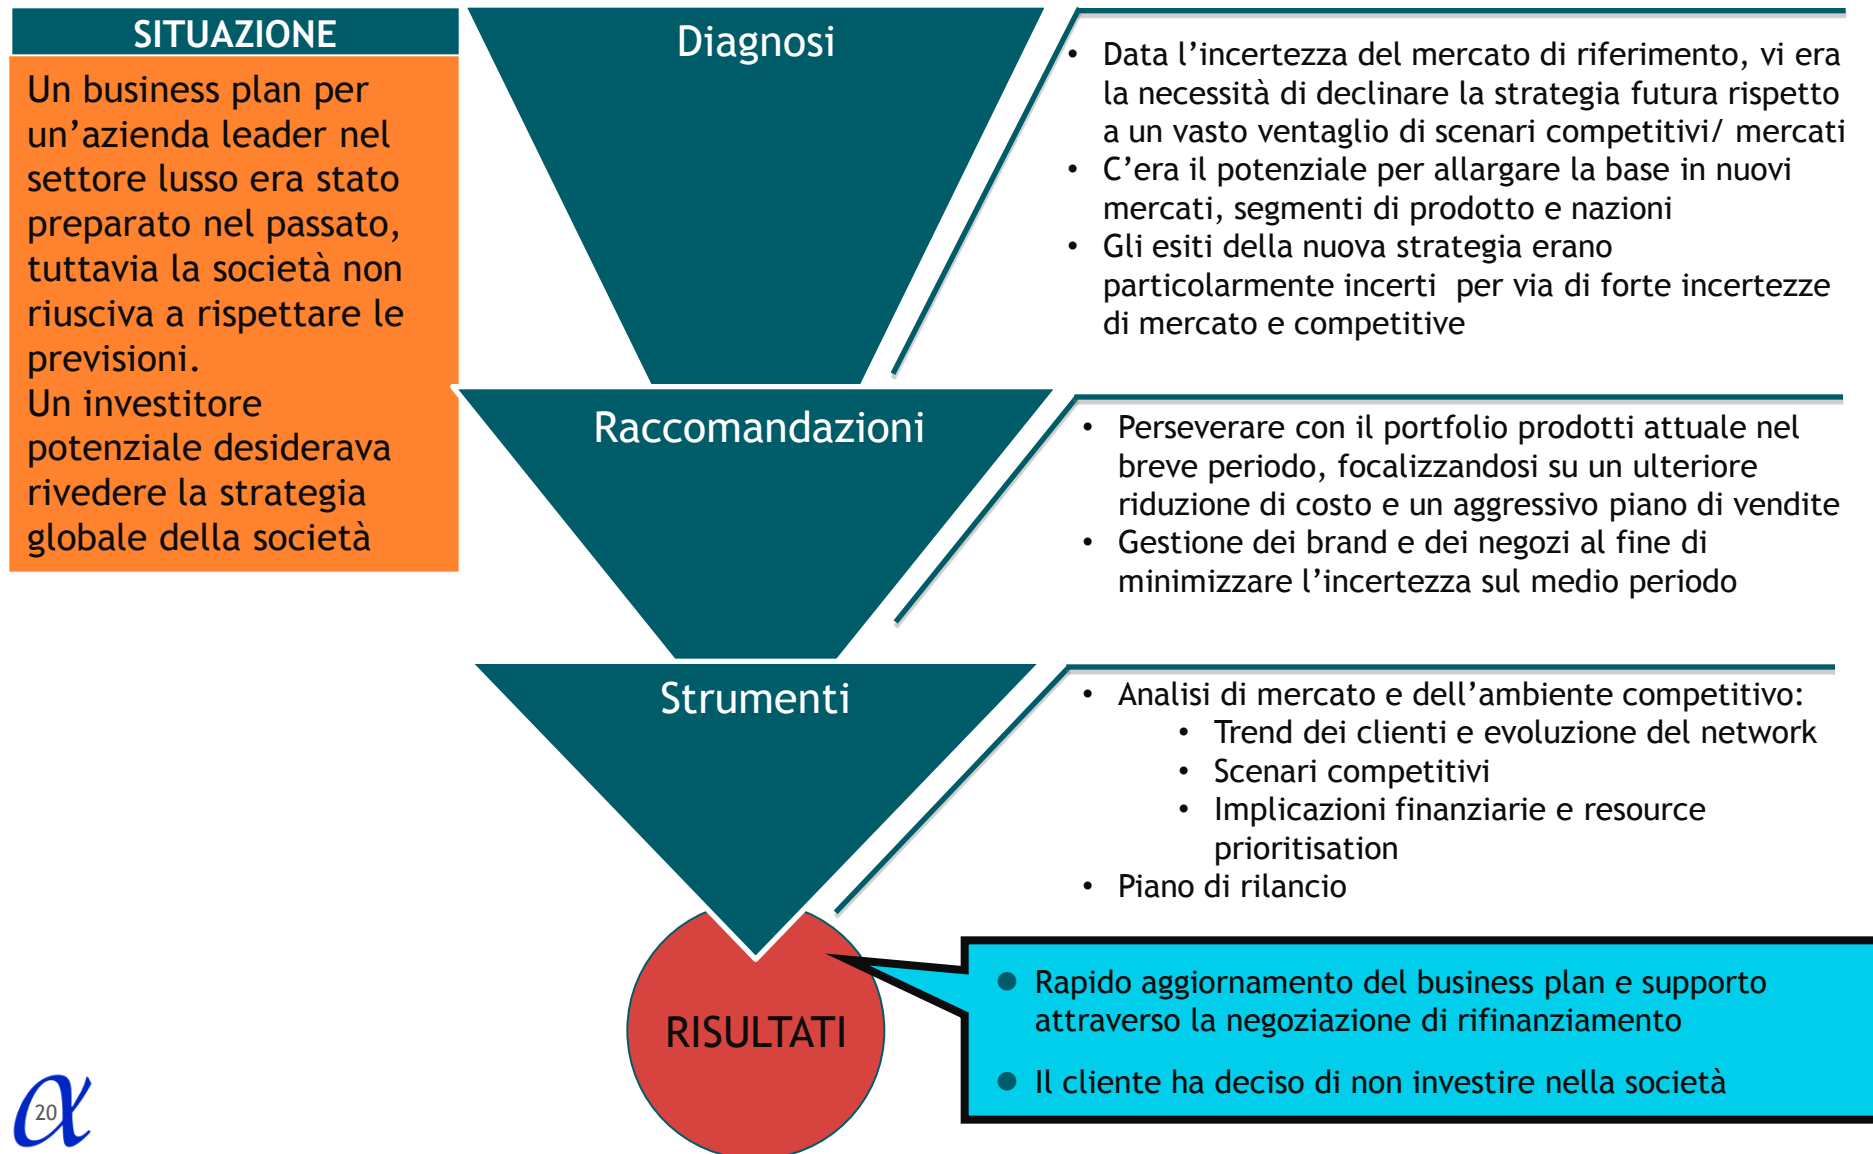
SITUAZIONE

Un business plan per un’azienda leader nel settore lusso era stato preparato nel passato, tuttavia la società non riusciva a rispettare le previsioni.
Un investitore potenziale desiderava rivedere la strategia globale della società

Diagnosi

• Data l’incertezza del mercato di riferimento, vi era la necessità di declinare la strategia futura rispetto a un vasto ventaglio di scenari competitivi/ mercati
• C’era il potenziale per allargare la base in nuovi mercati, segmenti di prodotto e nazioni
• Gli esiti della nuova strategia erano particolarmente incerti per via di forte incertezze di mercato e competitive

Raccomandazioni

• Perseverare con il portfolio prodotti attuale nel breve periodo, focalizzandosi su un ulteriore riduzione di costo e un aggressivo piano di vendite
• Gestione dei brand e dei negozi al fine di minimizzare l’incertezza sul medio periodo

Strumenti

• Analisi di mercato e dell’ambiente competitivo:
  • Trend dei clienti e evoluzione del network
  • Scenari competitivi
  • Implicazioni finanziarie e resource prioritisation
• Piano di rilancio

RISULTATI

● Rapido aggiornamento del business plan e supporto attraverso la negoziazione di rifinanziamento
● Il cliente ha deciso di non investire nella società

20